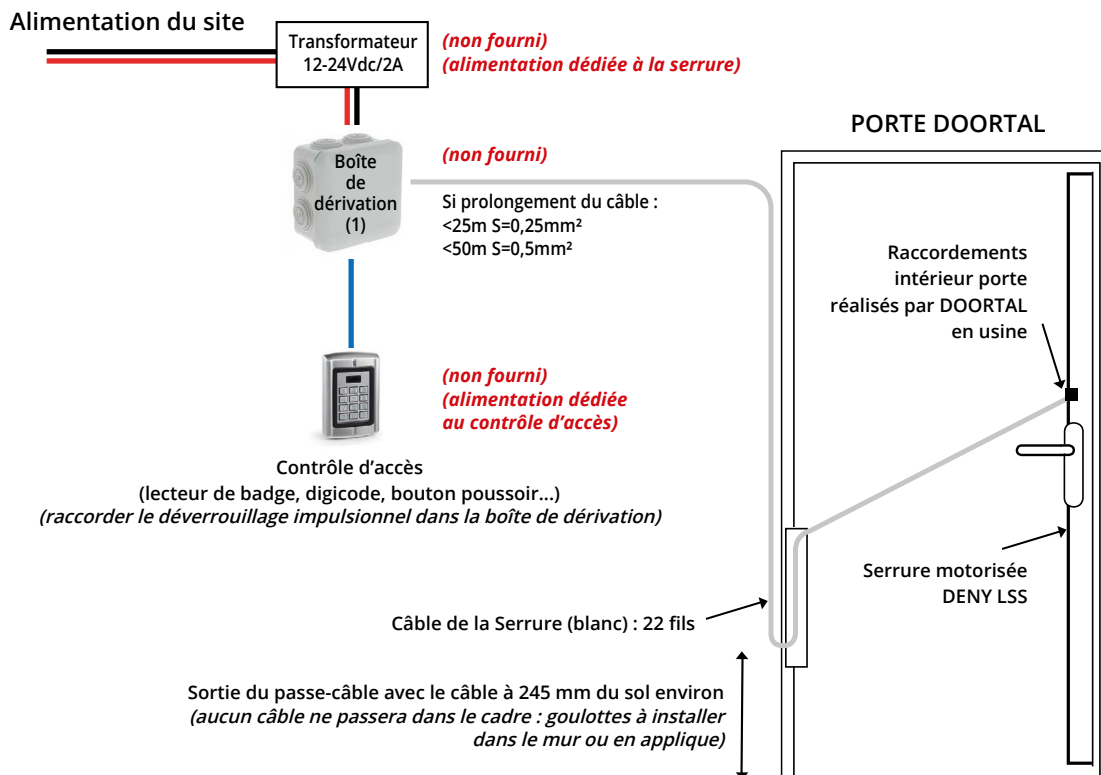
Alimentation du site

Transformateur 12-24Vdc/2A

(non fourni)
(alimentation dédiée à la serrure)

PORTE DOORTAL

Boîte de dérivation (1)

(non fourni)

Si prolongement du câble :
<25m S=0,25mm²
<50m S=0,5mm²

Raccordements intérieur porte réalisés par DOORTAL en usine

(non fourni)
(alimentation dédiée au contrôle d'accès)

Contrôle d'accès
(lecteur de badge, digicode, bouton poussoir...)
(raccorder le déverrouillage impulsionnel dans la boîte de dérivation)

Serrure motorisée DENY LSS

Câble de la Serrure (blanc) : 22 fils

Sortie du passe-câble avec le câble à 245 mm du sol environ
(aucun câble ne passera dans le cadre : goulottes à installer dans le mur ou en applique)